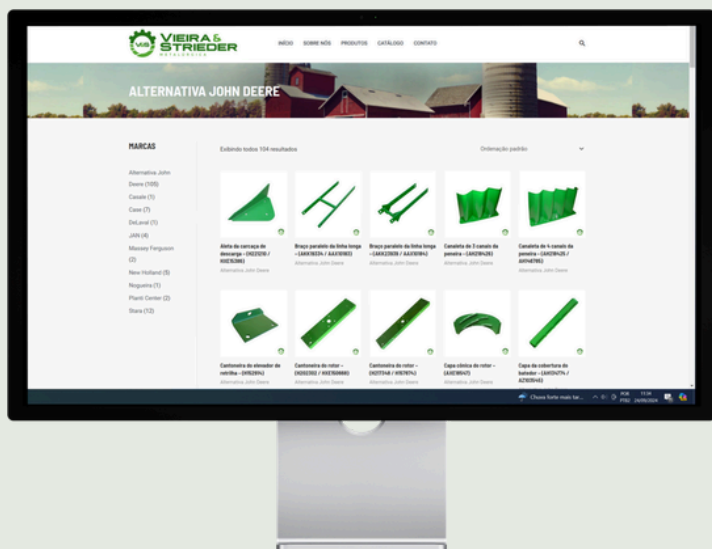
VIEIRA & STRIEDER
METALÚRGICA

INÍCIO SOBRE NÓS PRODUTOS CATÁLOGO CONTATO

ALTERNATIVA JOHN DEERE

MARCAS

Alternativa John Deere (105)
Casale (1)
Case (7)
DeLaval (1)
JAN (4)
Massey Ferguson (2)
New Holland (5)
Nogueira (1)
Planti Center (2)
Stara (12)

Exibindo todos 104 resultados

Ordenação padrão

Aleta da carcaça de descarga – (H221218 / HXE15386)
Alternativa John Deere

Braço paralelo da linha longa – (AA47603 / AA30183)
Alternativa John Deere

Braço paralelo da linha longa – (AA47604 / AA30184)
Alternativa John Deere

Canaleta de 3 canais da peneira – (AH218420)
Alternativa John Deere

Canaleta de 4 canais da peneira – (AH218425 / AH148780)
Alternativa John Deere

Cantoneira do elevador de retrilha – (H152694)
Alternativa John Deere

Cantoneira do rotor – (H202302 / HXE166880)
Alternativa John Deere

Cantoneira do rotor – (H217348 / H157674)
Alternativa John Deere

Capa cônica do rotor – (AXE18947)
Alternativa John Deere

Capa da cobertura do batedor – (AH124774 / AZ10948)
Alternativa John Deere

Chuva forte mais tar...
POR PTBR 11:24 24/05/2024